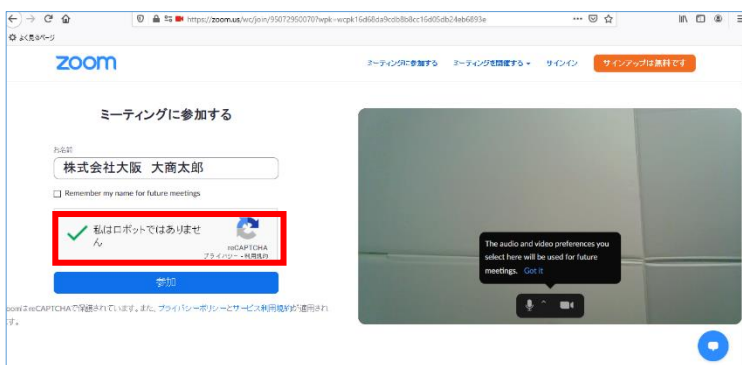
https://zoom.us/wc/join/95072950070?wpk=wcpk16d68da9cdb8b8cc16d05db24eb6893e

よく見るページ

zoom

ミーティングに参加する　ミーティングを開催する　サインイン　サインアップは無料です

ミーティングに参加する

お名前

株式会社大阪 大商太郎

Remember my name for future meetings

私はロボットではありません

reCAPTCHA
プライバシー - 利用規約

参加

oomはreCAPTCHAで保護されています。また、プライバシーポリシーとサービス利用規約が適用されます。

The audio and video preferences you select here will be used for future meetings. Got it